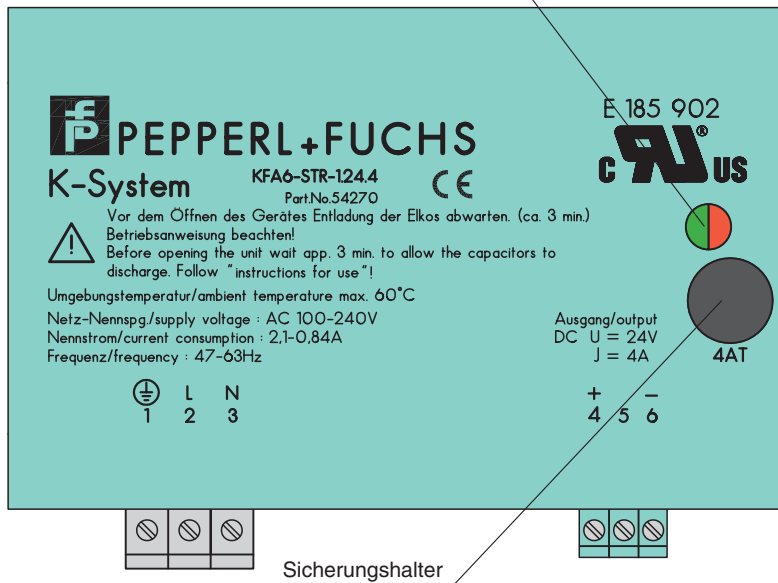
PEPPERL+FUCHS

K-System

KFA6-STR-1.24.4

Part.No.54270

CE

E 185 902

c US

Vor dem Öffnen des Gerätes Entladung der Elkos abwarten. (ca. 3 min.) Betriebsanweisung beachten!

Before opening the unit wait app. 3 min. to allow the capacitors to discharge. Follow "instructions for use"!

Umgebungstemperatur/ambient temperature max. 60°C

Netz-Nennspg./supply voltage : AC 100-240V

Nennstrom/current consumption : 2,1-0,84A

Frequenz/frequency : 47-63Hz

Ausgang/output

DC U = 24V

J = 4A

4AT

L N

1 2 3

+ –

4 5 6

Sicherungshalter